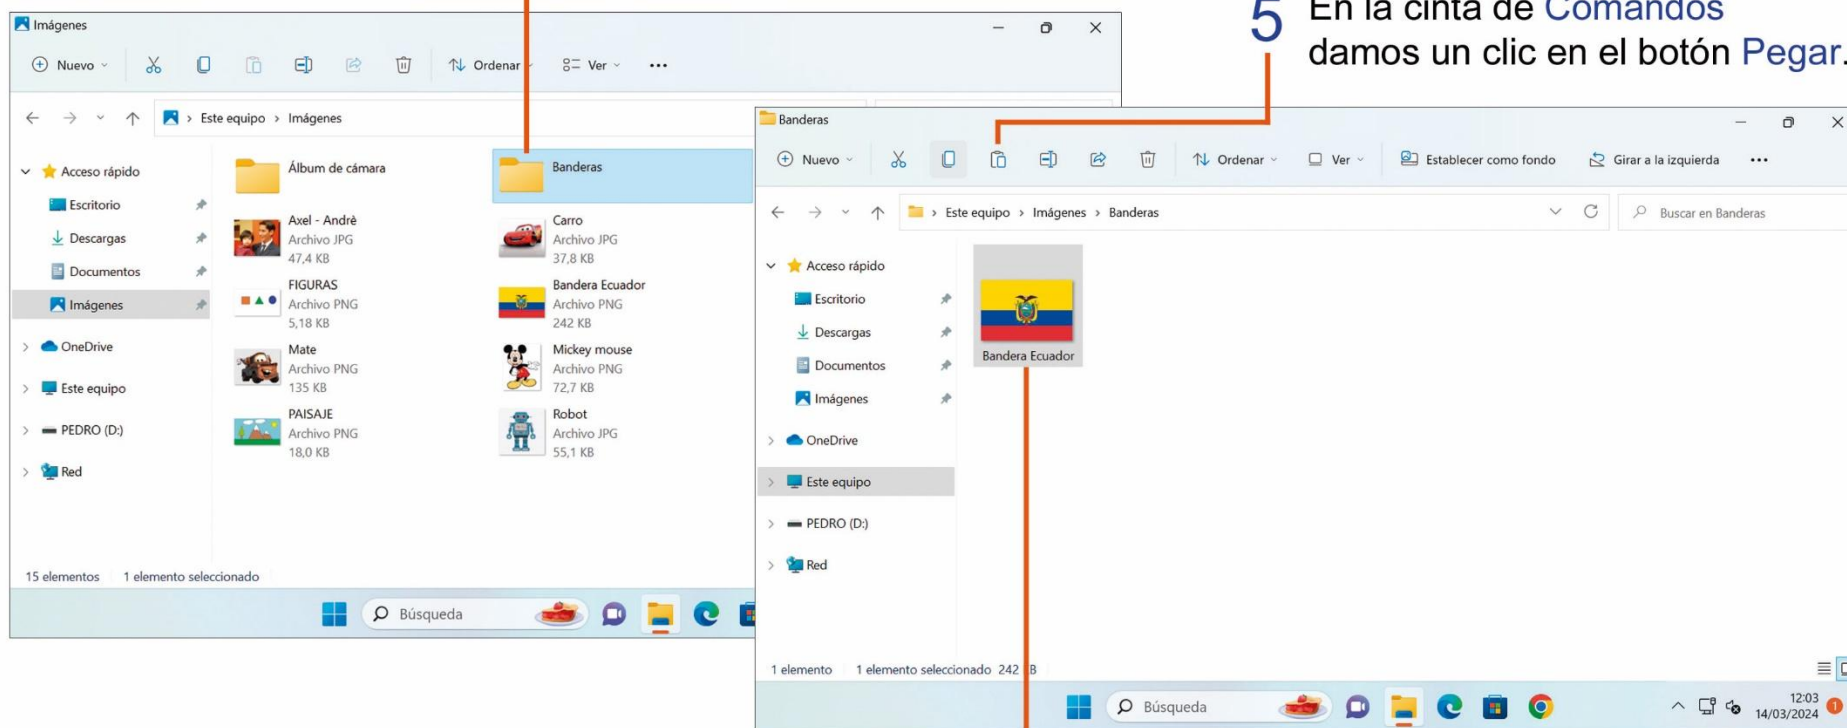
5 En la cinta de Comandos damos un clic en el botón Pegar.

Imágenes

Nuevo

Ordenar

Ver

...

Este equipo > Imágenes

Acceso rápido

Escritorio

Descargas

Documentos

Imágenes

OneDrive

Este equipo

PEDRO (D:)

Red

Álbum de cámara

Banderas

Axel - André
Archivo JPG
47,4 KB

Carro
Archivo JPG
37,8 KB

FIGURAS
Archivo PNG
5,18 KB

Bandera Ecuador
Archivo PNG
242 KB

Mate
Archivo PNG
135 KB

Mickey mouse
Archivo PNG
72,7 KB

PAISAJE
Archivo PNG
18,0 KB

Robot
Archivo JPG
55,1 KB

15 elementos 1 elemento seleccionado

Búsqueda

Banderas

Nuevo

Ordenar

Ver

Establecer como fondo

Girar a la izquierda

...

Este equipo > Imágenes > Banderas

Buscar en Banderas

Acceso rápido

Escritorio

Descargas

Documentos

Imágenes

OneDrive

Este equipo

PEDRO (D:)

Red

Bandera Ecuador

1 elemento 1 elemento seleccionado 242 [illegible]B

Búsqueda

12:03
14/03/2024